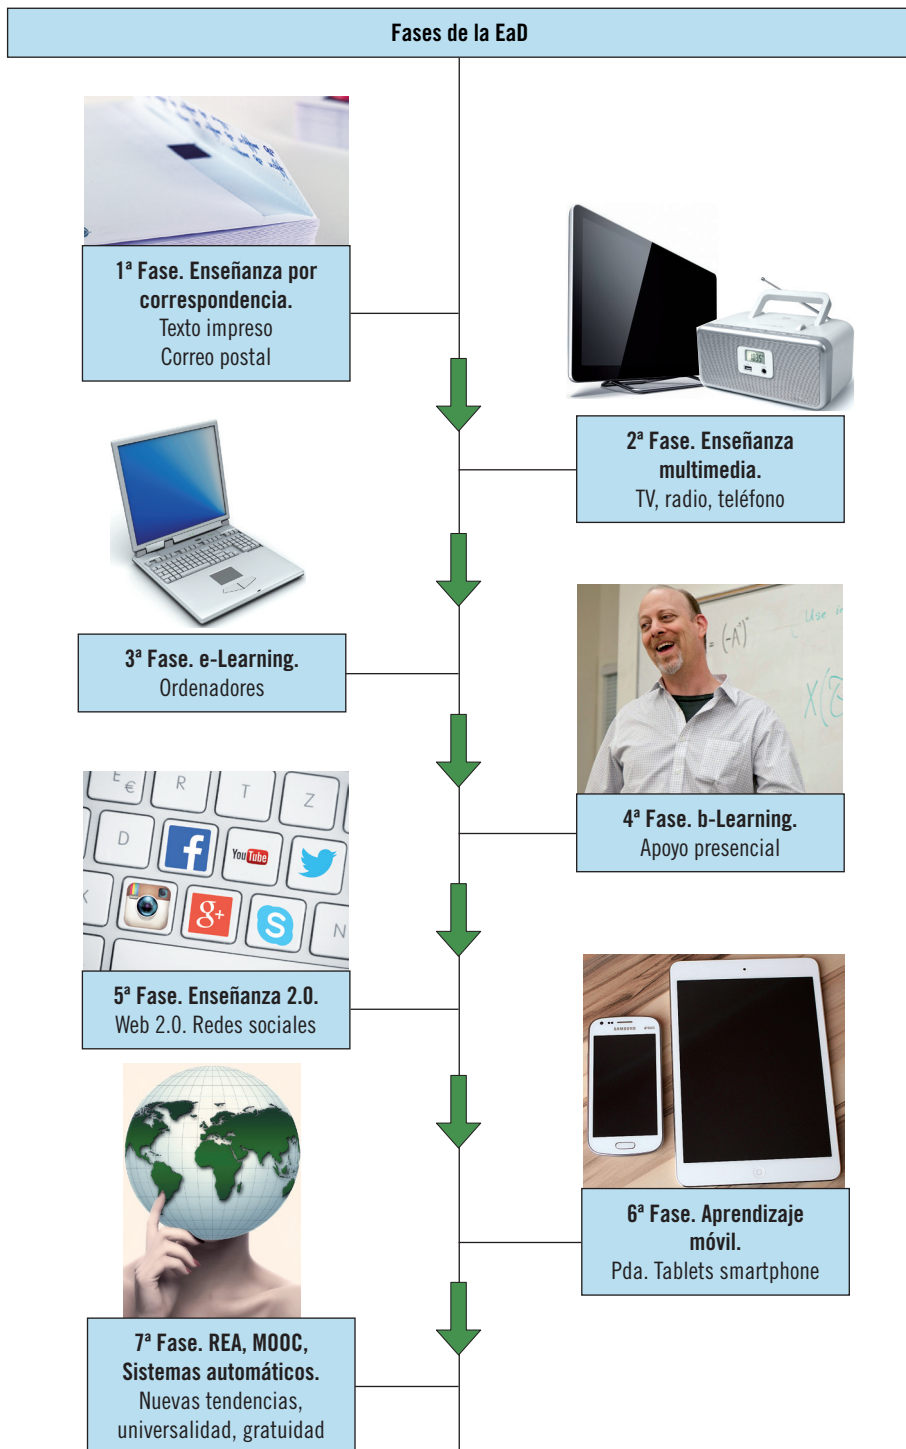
Fases de la EaD

1ª Fase. Enseñanza por correspondencia.
Texto impreso
Correo postal

2ª Fase. Enseñanza multimedia.
TV, radio, teléfono

3ª Fase. e-Learning.
Ordenadores

4ª Fase. b-Learning.
Apoyo presencial

5ª Fase. Enseñanza 2.0.
Web 2.0. Redes sociales

6ª Fase. Aprendizaje móvil.
Pda. Tablets smartphone

7ª Fase. REA, MOOC, Sistemas automáticos.
Nuevas tendencias, universalidad, gratuidad